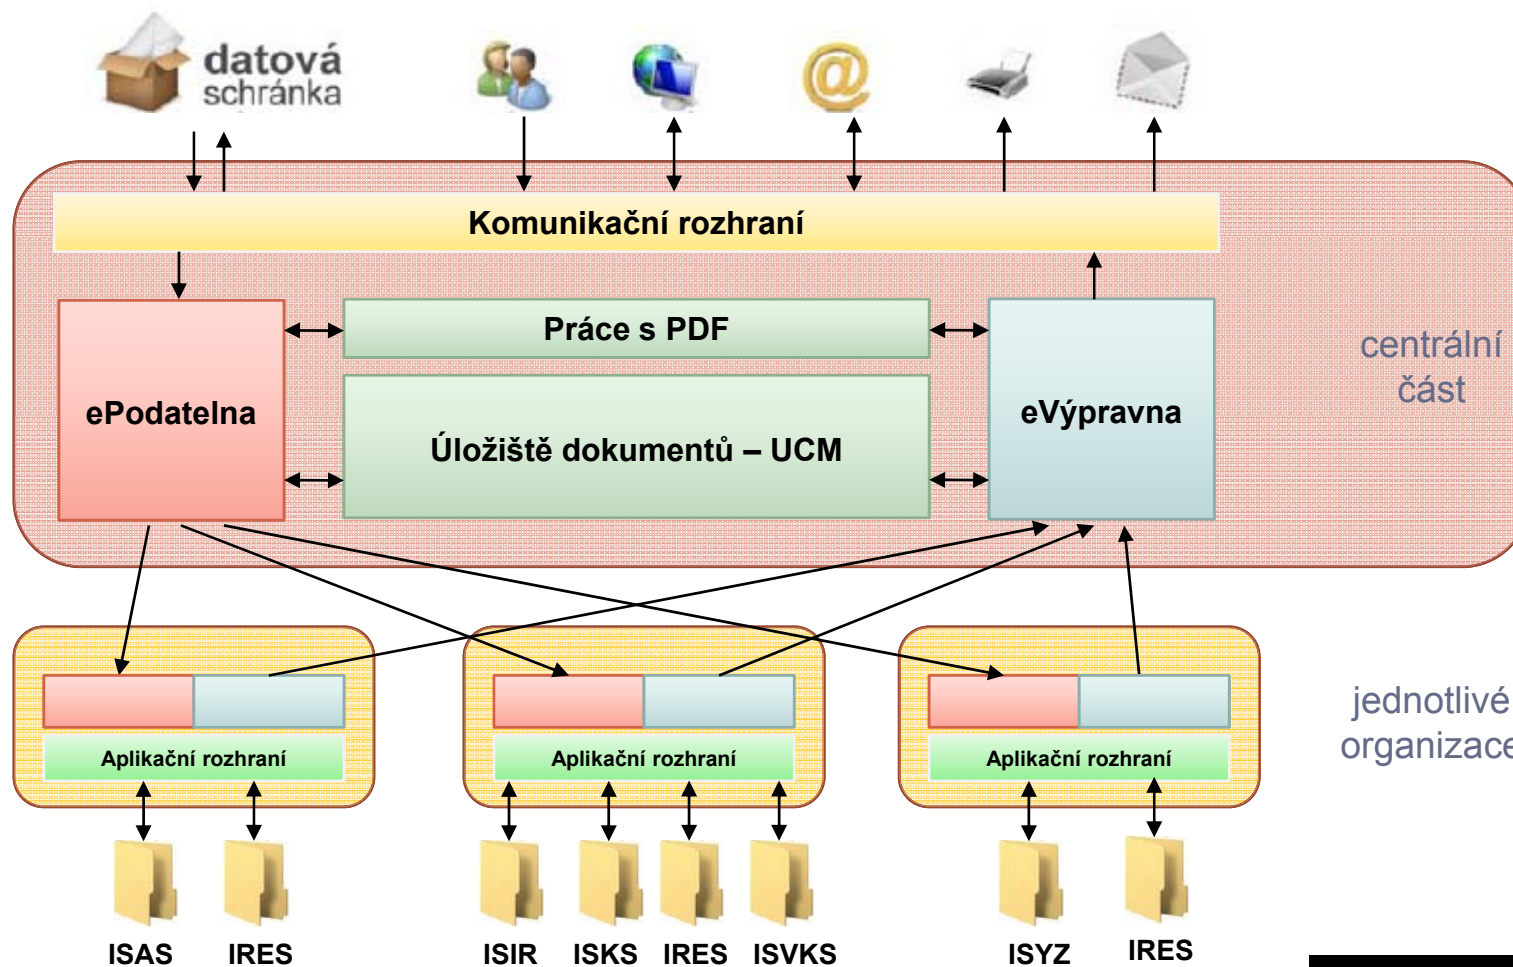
datová schránka

Komunikační rozhraní

ePodatelna

Práce s PDF

Úložiště dokumentů – UCM

eVýpravna

centrální část

Aplikační rozhraní

Aplikační rozhraní

Aplikační rozhraní

jednotlivé organizace

ISAS IRES ISIR ISKS IRES ISVKS ISYZ IRES